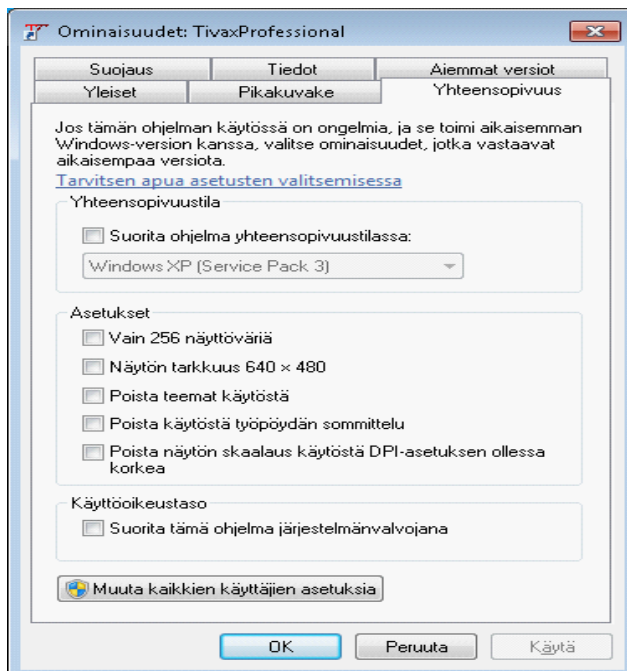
Ominaisuudet: TivaxProfessional

Suojaus | Tiedot | Aiemmat versiot
Yleiset | Pikakuvake | Yhteensopivuus

Jos tämän ohjelman käytössä on ongelmia, ja se toimi aikaisemman Windows-version kanssa, valitse ominaisuudet, jotka vastaavat aikaisempaa versiota.

Tarvitsen apua asetusten valitsemisessa

Yhteensopivuustila

Suorita ohjelma yhteensopivuustilassa:

Windows XP (Service Pack 3)

Asetukset

Vain 256 näyttöväriä

Näytön tarkkuus 640 × 480

Poista teemat käytöstä

Poista käytöstä työpöydän sommittelu

Poista näytön skaalaus käytöstä DPI-asetuksen ollessa korkea

Käyttöoikeustaso

Suorita tämä ohjelma järjestelmänvalvojana

Muuta kaikkien käyttäjien asetuksia

OK | Peruuta | Käytä